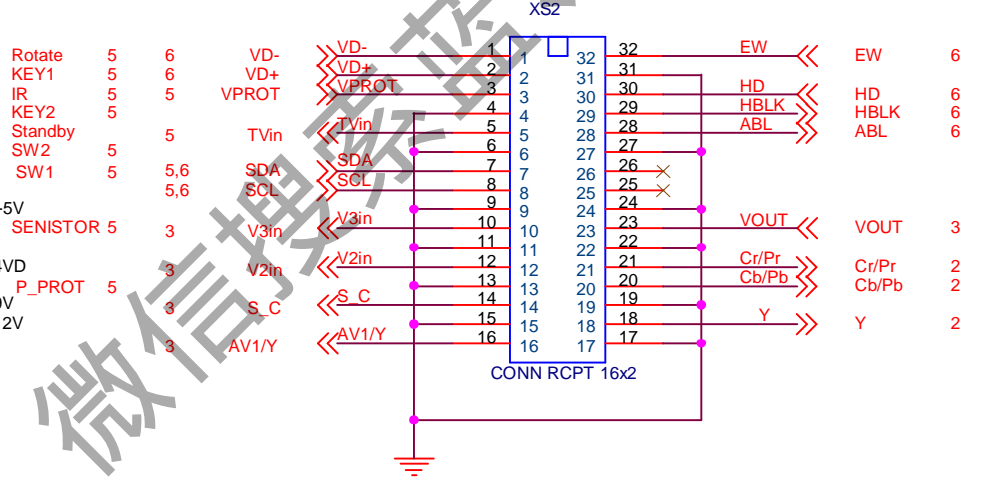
XS2

Rotate 5 6 VD- VD- 1 1 32 32 EW EW 6
KEY1 5 6 VD+ VD+ 2 2 31 31
IR 5 5 VPROT VPROT 3 3 30 30 HD HD 6
KEY2 5 4 4 29 29 HBLK HBLK 6
Standby 5 TVin TVin 5 5 28 28 ABL ABL 6
SW2 5 6 6 27 27
SW1 5 5,6 SDA SDA 7 7 26 26
5,6 SCL SCL 8 8 25 25
-5V 9 9 24 24
SENISTOR 5 3 V3in V3in 10 10 23 23 VOUT VOUT 3
11 11 22 22
-VD 3 V2in V2in 12 12 21 21 Cr/Pr Cr/Pr 2
P_PROT 5 13 13 20 20 Cb/Pb Cb/Pb 2
0V 3 S_C S_C 14 14 19 19
2V 15 15 18 18 Y Y 2
3 AV1/Y AV1/Y 16 16 17 17

CONN RCPT 16x2

微信搜索